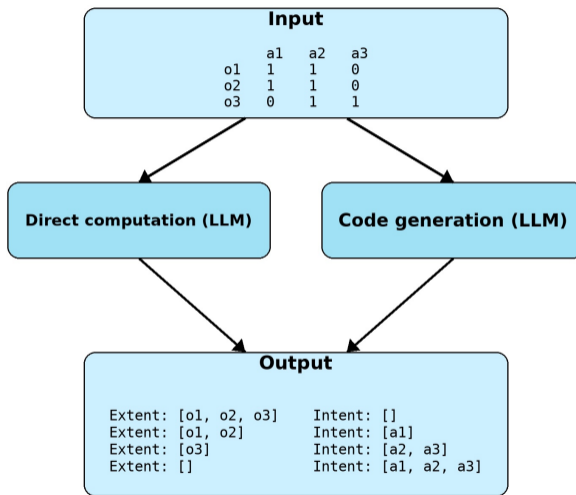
Input

| | a1 | a2 | a3 |
|---|---|---|---|
| o1 | 1 | 1 | 0 |
| o2 | 1 | 1 | 0 |
| o3 | 0 | 1 | 1 |

Direct computation (LLM)

Code generation (LLM)

Output

Extent: [o1, o2, o3] Intent: []
Extent: [o1, o2] Intent: [a1]
Extent: [o3] Intent: [a2, a3]
Extent: [] Intent: [a1, a2, a3]